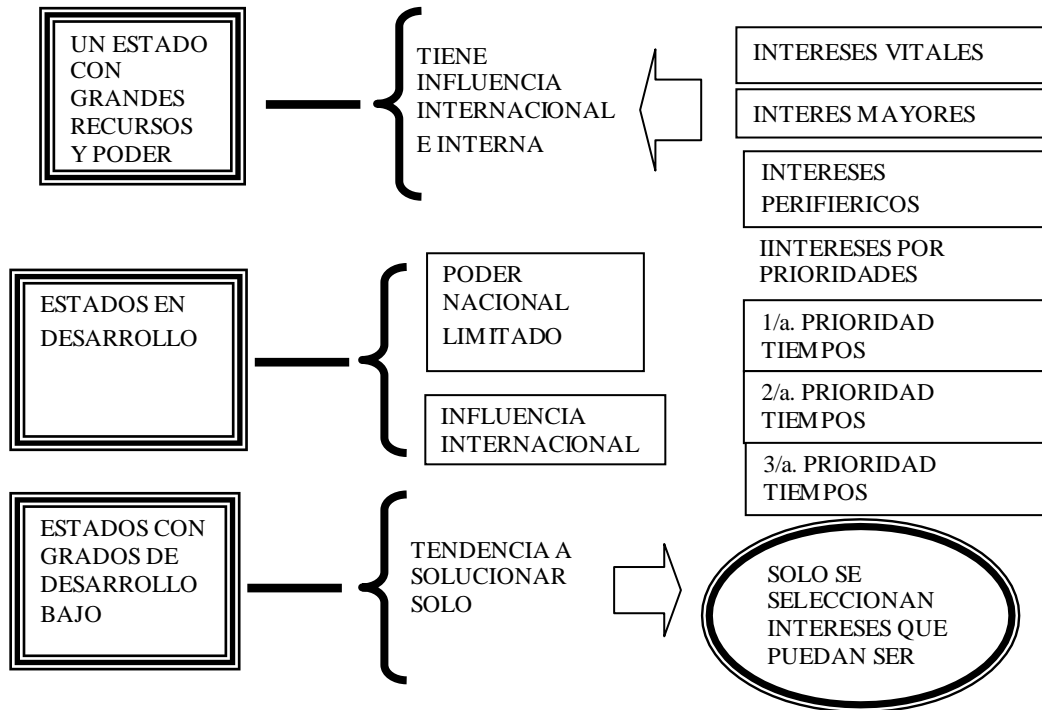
UN ESTADO CON GRANDES RECURSOS Y PODER

TIENE INFLUENCIA INTERNACIONAL E INTERNA

INTERESES VITALES

INTERES MAYORES

INTERESES PERIFERICOS

IINTERESES POR PRIORIDADES

ESTADOS EN DESARROLLO

PODER NACIONAL LIMITADO

INFLUENCIA INTERNACIONAL

1/a. PRIORIDAD TIEMPOS

2/a. PRIORIDAD TIEMPOS

3/a. PRIORIDAD TIEMPOS

ESTADOS CON GRADOS DE DESARROLLO BAJO

TENDENCIA A SOLUCIONAR SOLO

SOLO SE SELECCIONAN INTERESES QUE PUEDAN SER